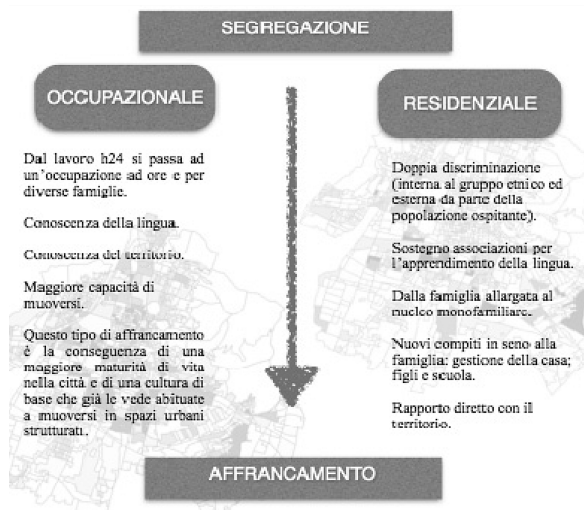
SEGREGAZIONE

OCCUPAZIONALE

Dal lavoro h24 si passa ad un'occupazione ad ore e per diverse famiglie.

Conoscenza della lingua.

Conoscenza del territorio.

Maggiore capacità di muoversi.

Questo tipo di affrancamento è la conseguenza di una maggiore maturità di vita nella città e di una cultura di base che già le vede abituate a muoversi in spazi urbani strutturati.

RESIDENZIALE

Doppia discriminazione (interna al gruppo etnico ed esterna da parte della popolazione ospitante).

Sostegno associazioni per l'apprendimento della lingua.

Dalla famiglia allargata al nucleo monofamiliare.

Nuovi compiti in seno alla famiglia: gestione della casa; figli e scuola.

Rapporto diretto con il territorio.

AFFRANCAMENTO